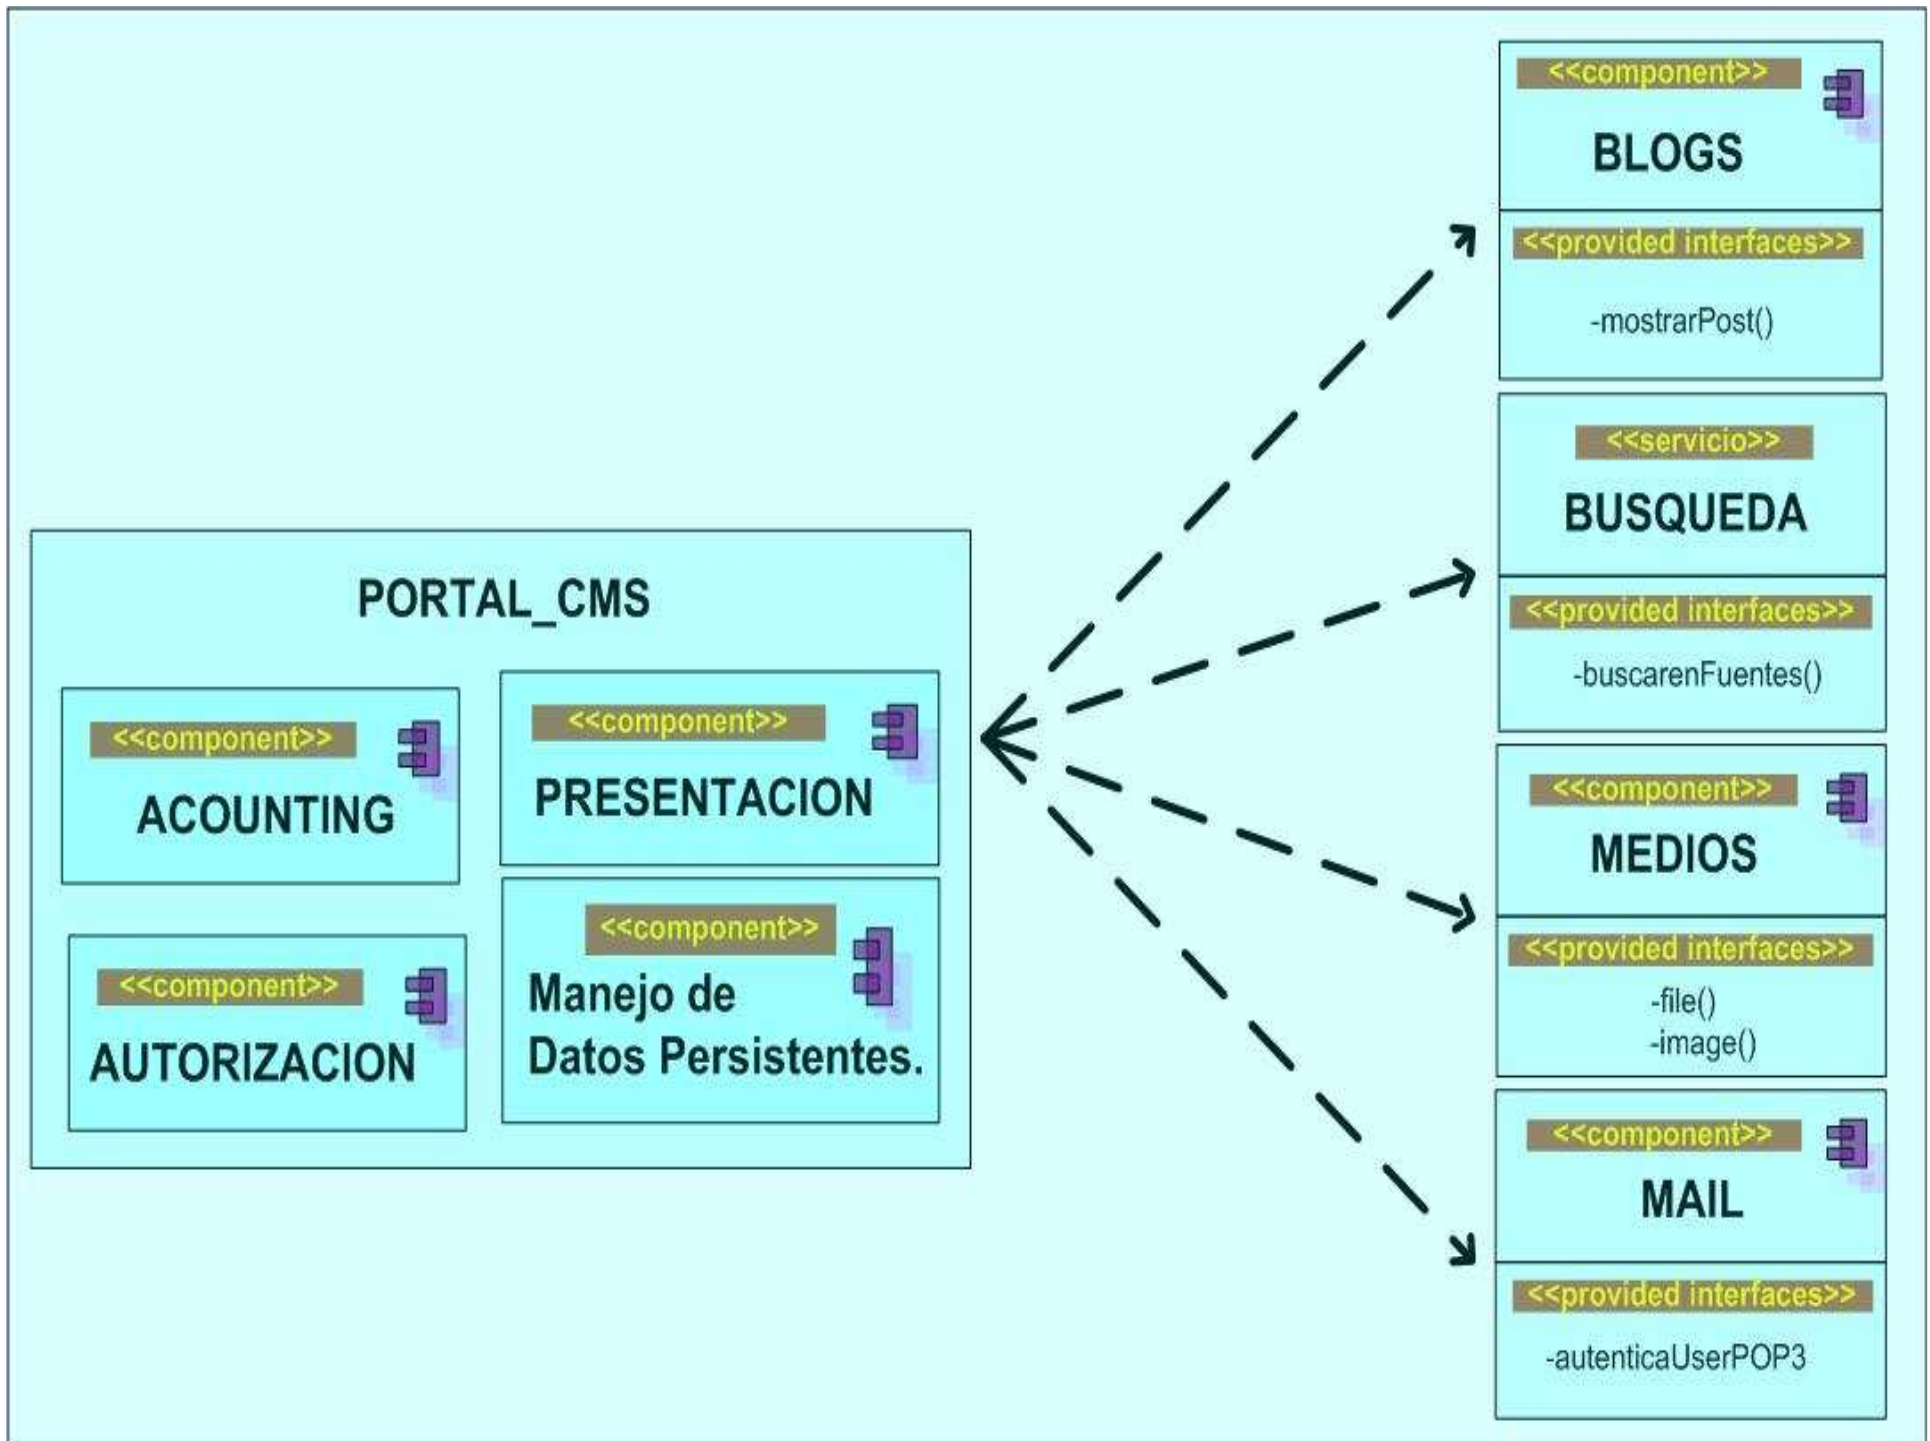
PORTAL_CMS

<<component>>
ACOUNTING

<<component>>
PRESENTACION

<<component>>
AUTORIZACION

<<component>>
Manejo de Datos Persistentes.

<<component>>
BLOGS

<<provided interfaces>>
-mostrarPost()

<<servicio>>
BUSQUEDA

<<provided interfaces>>
-buscarenFuentes()

<<component>>
MEDIOS

<<provided interfaces>>
-file()
-image()

<<component>>
MAIL

<<provided interfaces>>
-autenticaUserPOP3